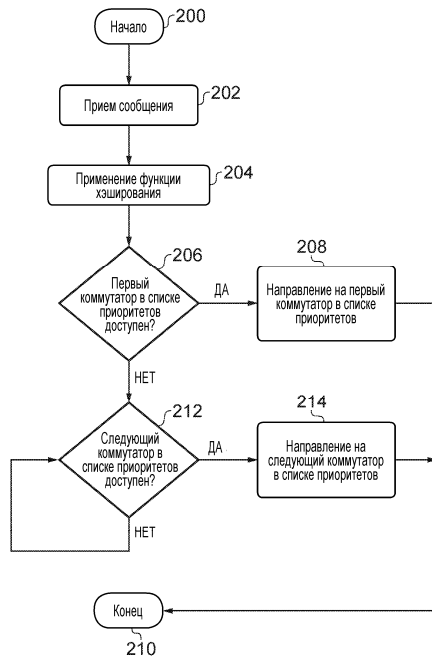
Начало 200

Прием сообщения 202

Применение функции хэширования 204

206
Первый коммутатор в списке приоритетов доступен?

ДА

208
Направление на первый коммутатор в списке приоритетов

НЕТ

212
Следующий коммутатор в списке приоритетов доступен?

ДА

214
Направление на следующий коммутатор в списке приоритетов

НЕТ

Конец
210